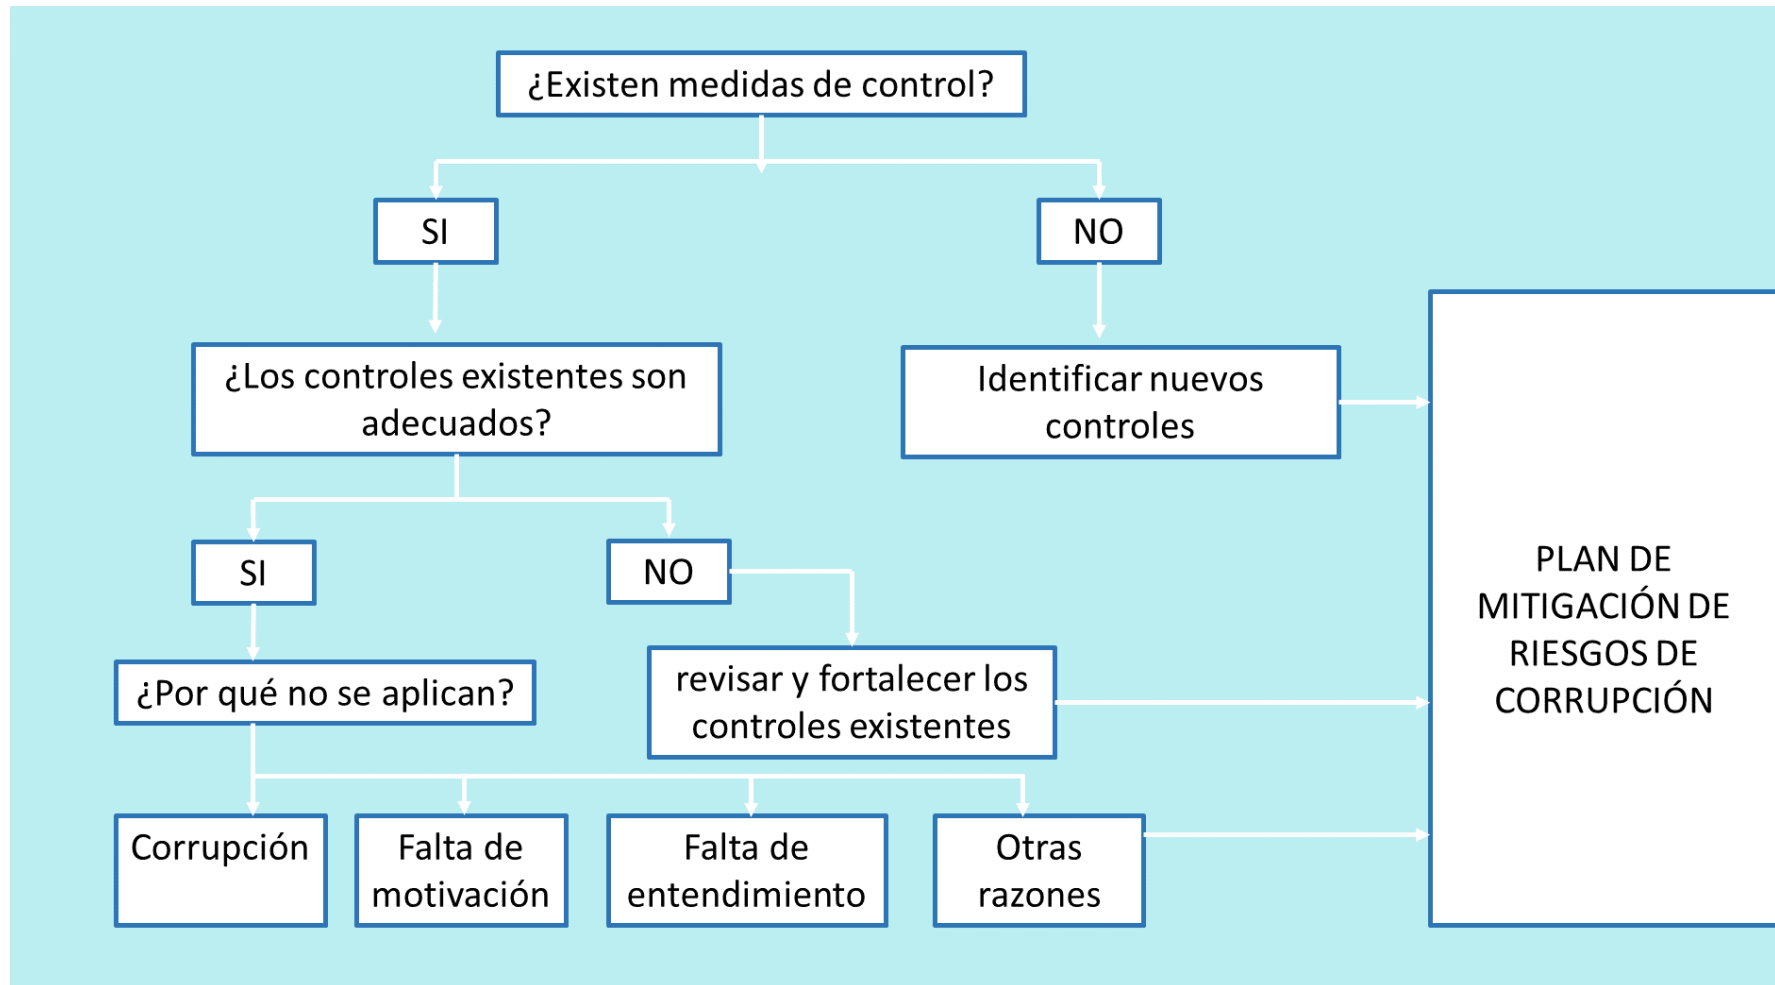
¿Existen medidas de control?

SI

NO

¿Los controles existentes son adecuados?

Identificar nuevos controles

SI

NO

¿Por qué no se aplican?

revisar y fortalecer los controles existentes

Corrupción

Falta de motivación

Falta de entendimiento

Otras razones

PLAN DE MITIGACIÓN DE RIESGOS DE CORRUPCIÓN